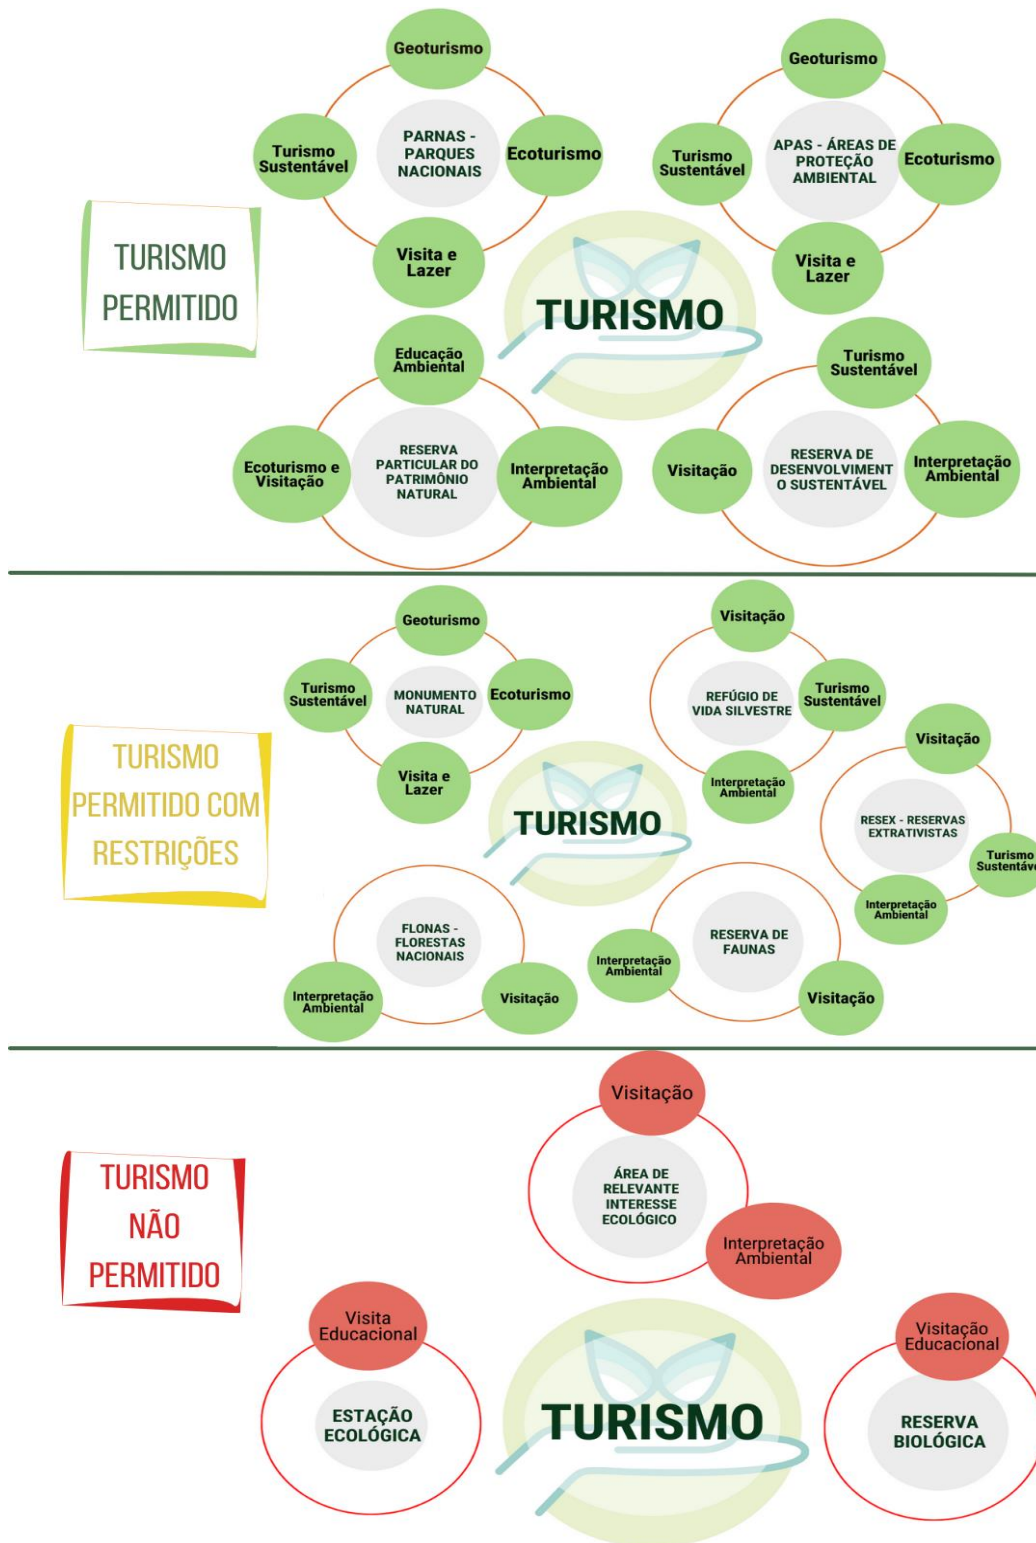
TURISMO PERMITIDO

Geoturismo
Turismo Sustentável
PARNAS - PARQUES NACIONAIS
Ecoturismo
Visita e Lazer

Geoturismo
Turismo Sustentável
APAS - ÁREAS DE PROTEÇÃO AMBIENTAL
Ecoturismo
Visita e Lazer

TURISMO

Educação Ambiental
Ecoturismo e Visitação
RESERVA PARTICULAR DO PATRIMÔNIO NATURAL
Interpretação Ambiental

Turismo Sustentável
Visitação
RESERVA DE DESENVOLVIMENT O SUSTENTÁVEL
Interpretação Ambiental

TURISMO PERMITIDO COM RESTRIÇÕES

Geoturismo
Turismo Sustentável
MONUMENTO NATURAL
Ecoturismo
Visita e Lazer

Visitação
REFÚGIO DE VIDA SILVESTRE
Turismo Sustentável
Interpretação Ambiental

TURISMO

Visitação
RESEX - RESERVAS EXTRATIVISTAS
Turismo Sustentáv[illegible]
Interpretação Ambiental

FLONAS - FLORESTAS NACIONAIS
Interpretação Ambiental
Visitação

RESERVA DE FAUNAS
Interpretação Ambiental
Visitação

TURISMO NÃO PERMITIDO

Visitação
ÁREA DE RELEVANTE INTERESSE ECOLÓGICO
Interpretação Ambiental

Visita Educacional
ESTAÇÃO ECOLÓGICA

TURISMO

Visitação Educacional
RESERVA BIOLÓGICA